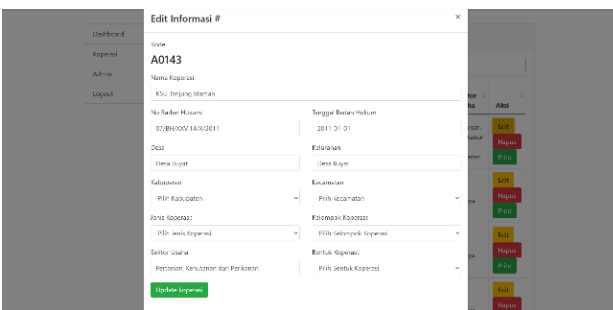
Dashboard
Koperasi
Admin
Logout

Edit Informasi #
×
Kode
A0143
Nama Koperasi
KSU Tanjung Idaman
No Badan Hukum
07/BH/XXV.14/X/2011
Tanggal Badan Hukum
2011-01-01
Desa
Desa Buyat
Kelurahan
Desa Buyat
Kabupaten
Pilih Kabupaten
Kecamatan
Pilih Kecamatan
Jenis Koperasi
Pilih Jenis Koperasi
Kelompok Koperasi
Pilih Kelompok Koperasi
Sektor Usaha
Pertanian, Kehutanan dan Perikanan
Bentuk Koperasi
Pilih Bentuk Koperasi
Update Koperasi

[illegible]ha
Aksi
Edit
Hapus
Print
Edit
Hapus
Print
Edit
Hapus
Print
Edit
Hapus